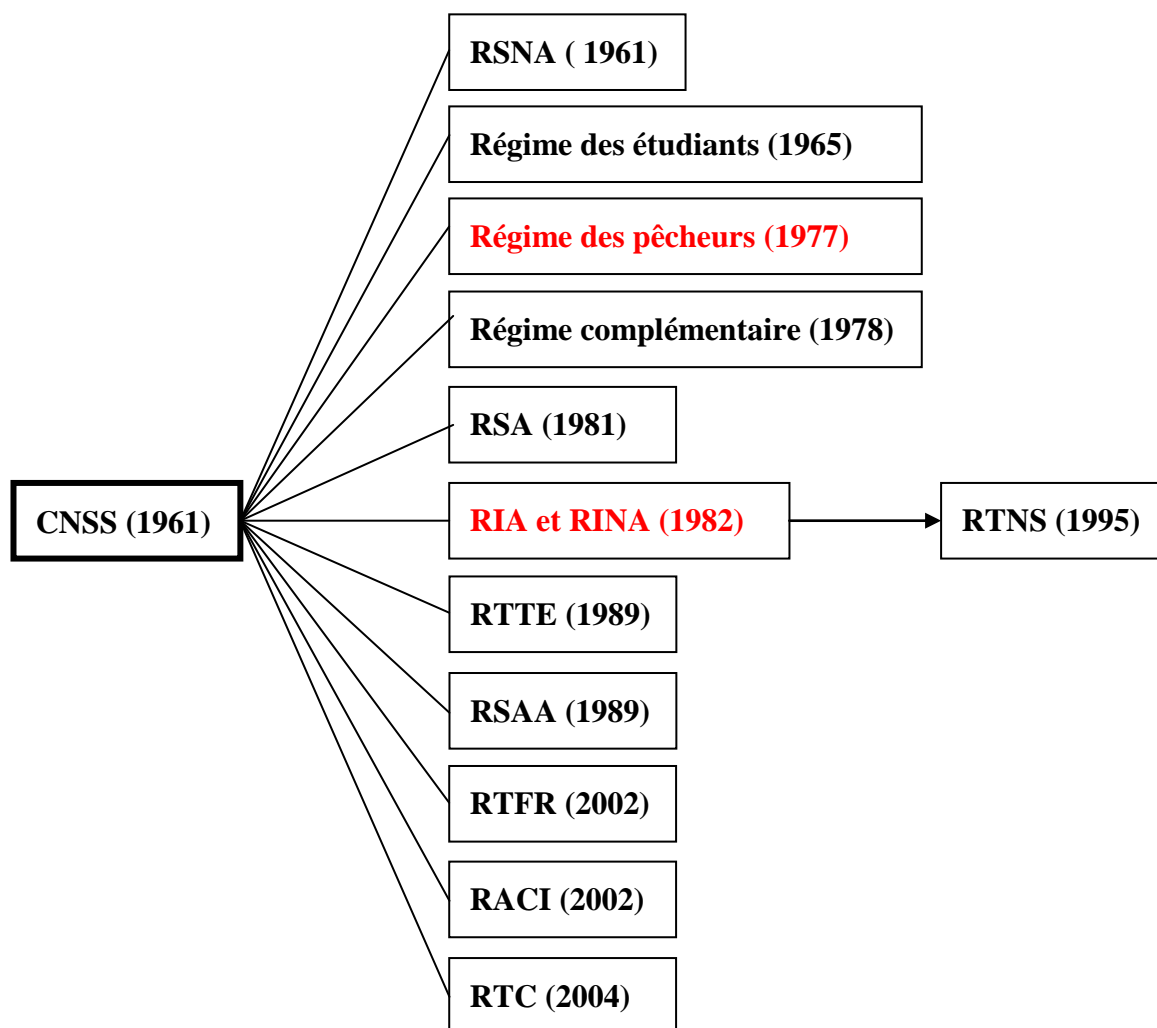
CNSS (1961)

RSNA ( 1961)

Régime des étudiants (1965)

Régime des pêcheurs (1977)

Régime complémentaire (1978)

RSA (1981)

RIA et RINA (1982)

RTNS (1995)

RTTE (1989)

RSAA (1989)

RTFR (2002)

RACI (2002)

RTC (2004)